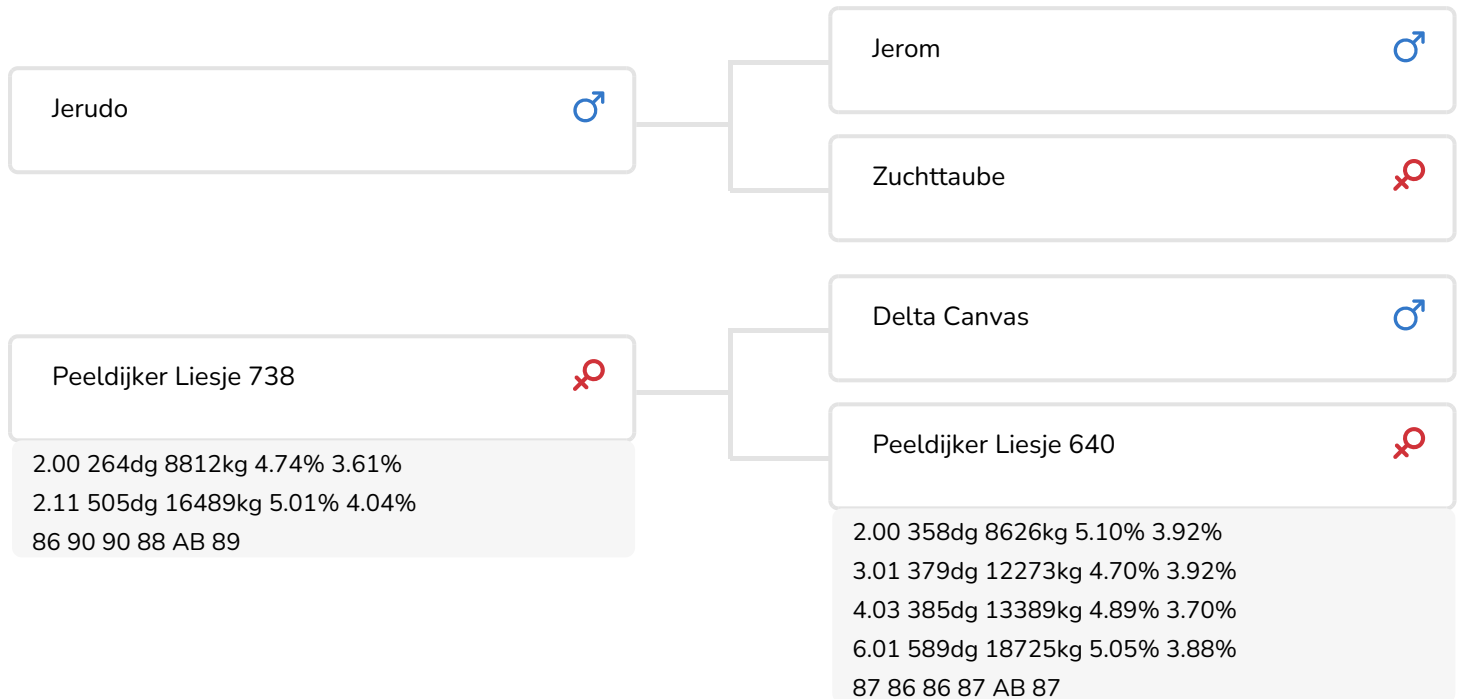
Jerudo ♂

Jerom ♂

Zuchttaube ♀

Peeldijker Liesje 738 ♀

2.00 264dg 8812kg 4.74% 3.61%
2.11 505dg 16489kg 5.01% 4.04%
86 90 90 88 AB 89

Delta Canvas ♂

Peeldijker Liesje 640 ♀

2.00 358dg 8626kg 5.10% 3.92%
3.01 379dg 12273kg 4.70% 3.92%
4.03 385dg 13389kg 4.89% 3.70%
6.01 589dg 18725kg 5.05% 3.88%
87 86 86 87 AB 87